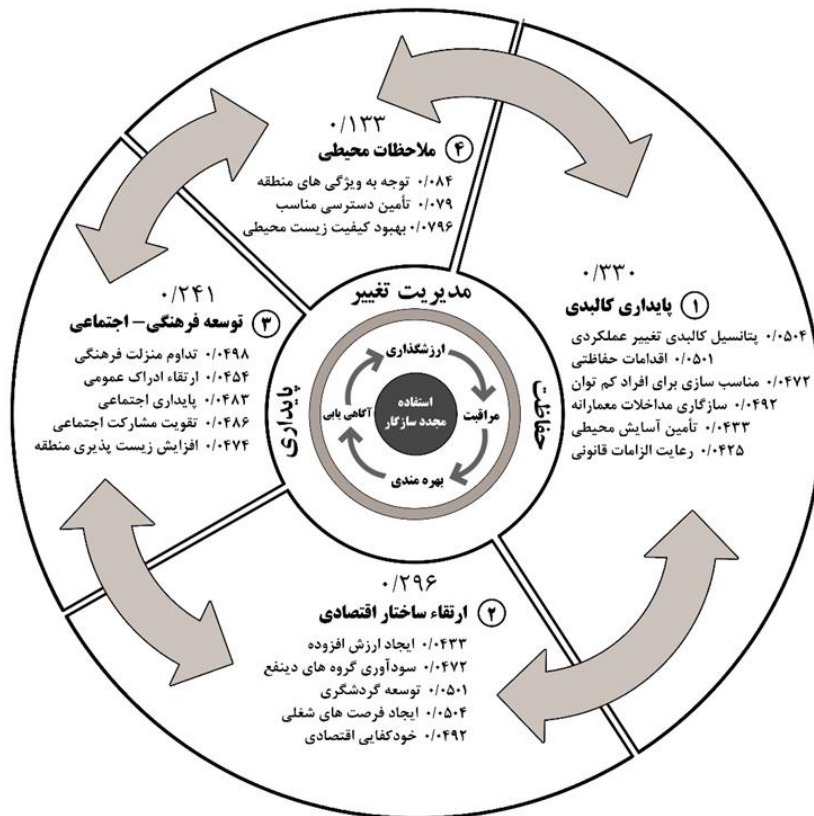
۰/۱۳۳
۴ ملاحظات محیطی
۰/۰۸۴ توجه به ویژگی های منطقه
۰/۰۷۹ تأمین دسترسی مناسب
۰/۰۷۹۶ بهبود کیفیت زیست محیطی

۰/۲۴۱
۳ توسعه فرهنگی– اجتماعی
۰/۰۴۹۸ تداوم منزلت فرهنگی
۰/۰۴۵۴ ارتقاء ادراک عمومی
۰/۰۴۸۳ پایداری اجتماعی
۰/۰۴۸۶ تقویت مشارکت اجتماعی
۰/۰۴۷۴ افزایش زیست پذیری منطقه

۰/۳۳۰
۱ پایداری کالبدی
۰/۰۵۰۴ پتانسیل کالبدی تغییر عملکردی
۰/۰۵۰۱ اقدامات حفاظتی
۰/۰۴۷۲ مناسب سازی برای افراد کم توان
۰/۰۴۹۲ سازگاری مداخلات معمارانه
۰/۰۴۳۳ تأمین آسایش محیطی
۰/۰۴۲۵ رعایت الزامات قانونی

مدیریت تغییر
پایداری
حفاظت
ارزشگذاری
مراقبت
بهره مندی
آگاهی یابی
استفاده مجدد سازگار

۰/۲۹۶
۲ ارتقاء ساختار اقتصادی
۰/۰۴۳۳ ایجاد ارزش افزوده
۰/۰۴۷۲ سودآوری گروه های دینفع
۰/۰۵۰۱ توسعه گردشگری
۰/۰۵۰۴ ایجاد فرصت های شغلی
۰/۰۴۹۲ خودکفایی اقتصادی